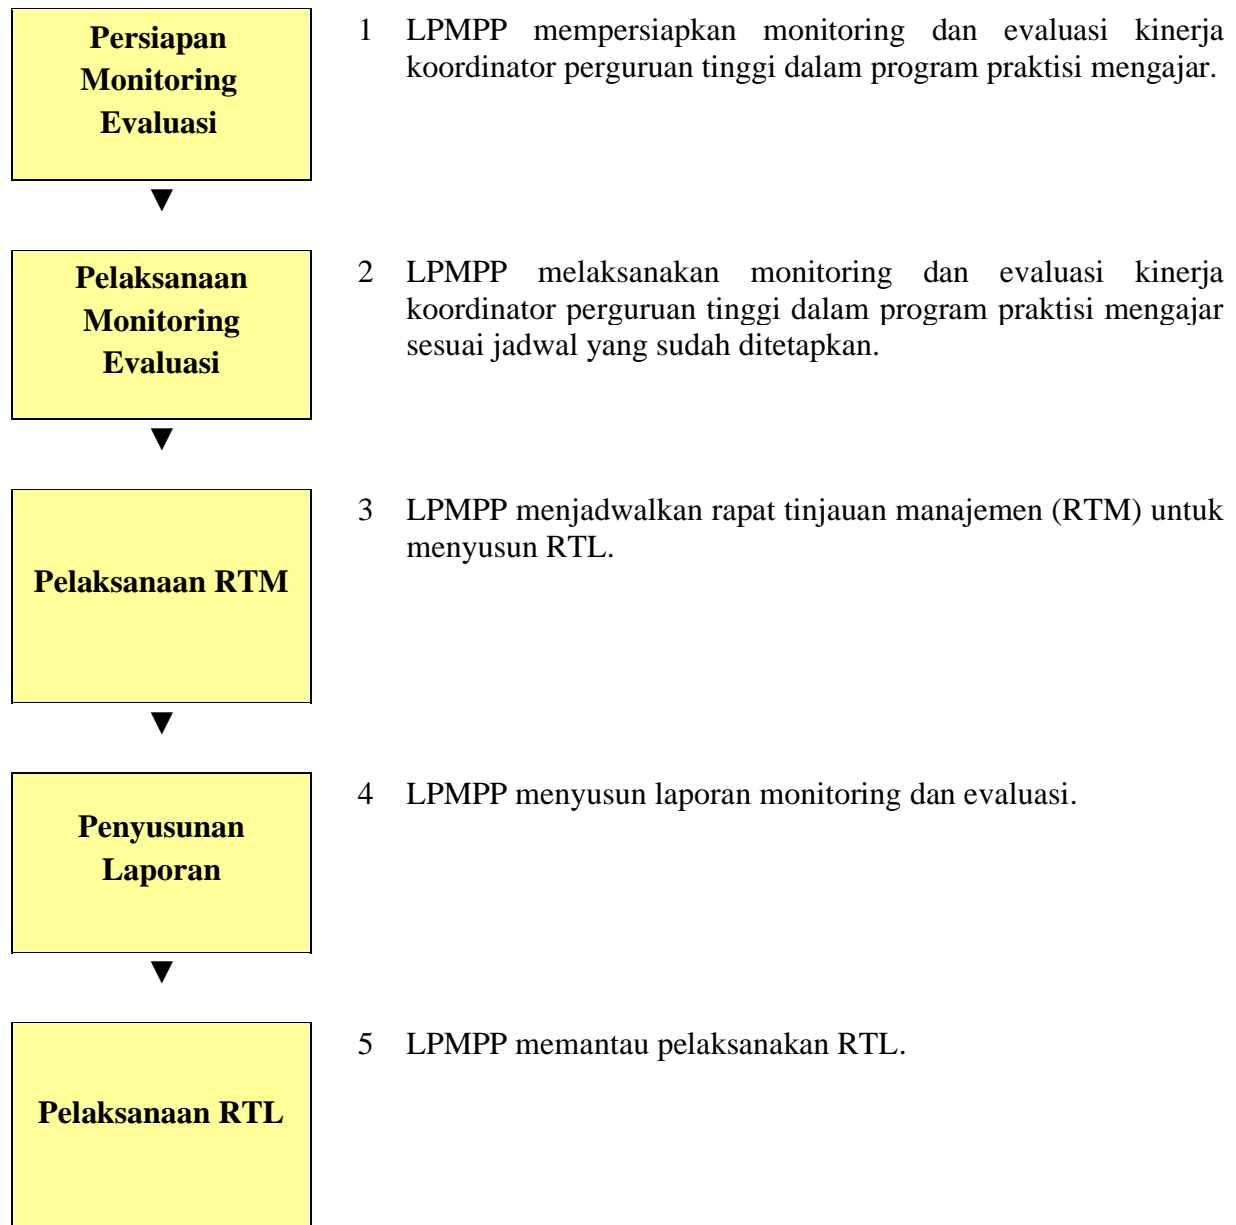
Persiapan Monitoring Evaluasi

1 LPMPP mempersiapkan monitoring dan evaluasi kinerja koordinator perguruan tinggi dalam program praktisi mengajar.

Pelaksanaan Monitoring Evaluasi

2 LPMPP melaksanakan monitoring dan evaluasi kinerja koordinator perguruan tinggi dalam program praktisi mengajar sesuai jadwal yang sudah ditetapkan.

Pelaksanaan RTM

3 LPMPP menjadwalkan rapat tinjauan manajemen (RTM) untuk menyusun RTL.

Penyusunan Laporan

4 LPMPP menyusun laporan monitoring dan evaluasi.

Pelaksanaan RTL

5 LPMPP memantau pelaksanakan RTL.